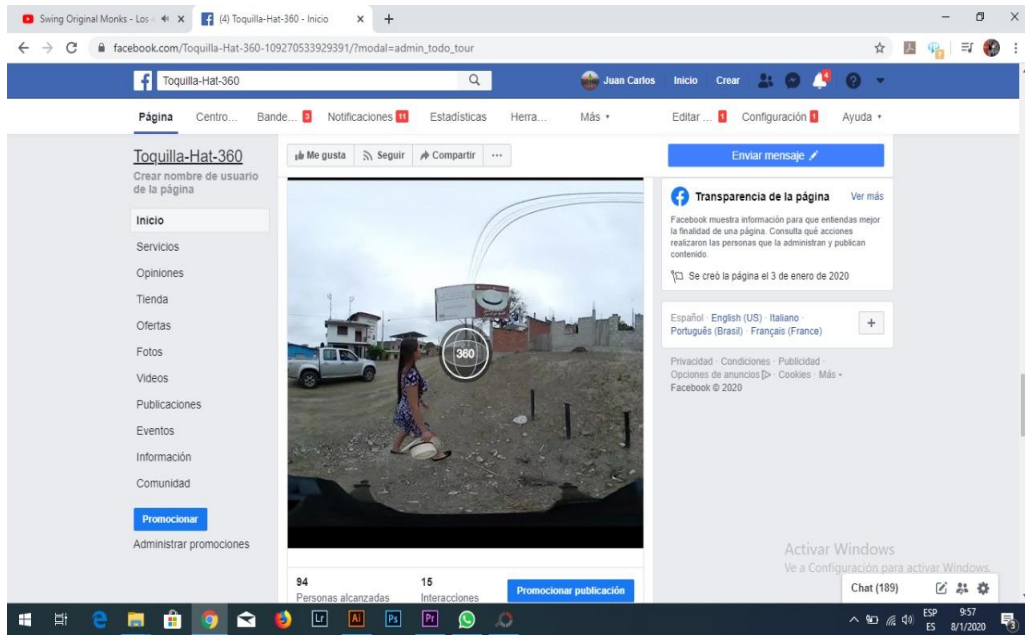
Swing Original Monks - Los
(4) Toquilla-Hat-360 - Inicio
facebook.com/Toquilla-Hat-360-109270533929391/?modal=admin_todo_tour

Toquilla-Hat-360
Juan Carlos Inicio Crear

Página Centro... Bande... 3 Notificaciones 11 Estadísticas Herra... Más ▾ Editar ... 1 Configuración 1 Ayuda ▾

Toquilla-Hat-360
Crear nombre de usuario de la página

Me gusta Seguir Compartir ···

Enviar mensaje

Inicio
Servicios
Opiniones
Tienda
Ofertas
Fotos
Videos
Publicaciones
Eventos
Información
Comunidad

Promocionar
Administrar promociones

360

Transparencia de la página Ver más
Facebook muestra información para que entiendas mejor la finalidad de una página. Consulta qué acciones realizaron las personas que la administran y publican contenido.
Se creó la página el 3 de enero de 2020

Español · English (US) · Italiano · Português (Brasil) · Français (France)

Privacidad · Condiciones · Publicidad · Opciones de anuncios · Cookies · Más ▾
Facebook © 2020

94
Personas alcanzadas
15
Interacciones
Promocionar publicación

Activar Windows
Ve a Configuración para activar Windows.

Chat (189)

ESP ES 9:57 8/1/2020